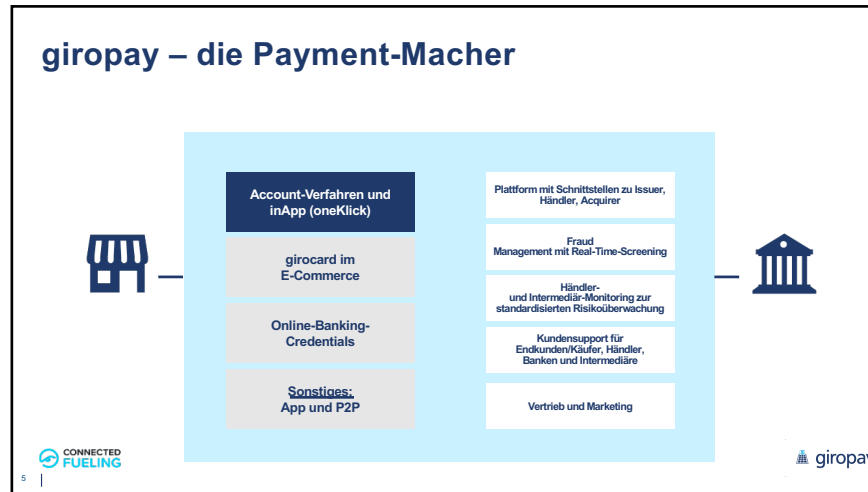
giropay – die Payment-Macher

Account-Verfahren und inApp (oneKlick)

girocard im E-Commerce

Online-Banking-Credentials

Sonstiges: App und P2P

Plattform mit Schnittstellen zu Issuer, Händler, Acquirer

Fraud Management mit Real-Time-Screening

Händler- und Intermediär-Monitoring zur standardisierten Risikoüberwachung

Kundensupport für Endkunden/Käufer, Händler, Banken und Intermediäre

Vertrieb und Marketing

CONNECTED FUELING

5

giropay